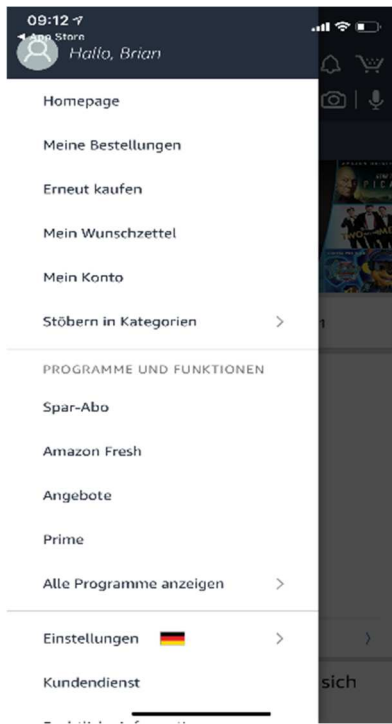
09:12
◀ App Store
Hallo, Brian

Homepage

Meine Bestellungen

Erneut kaufen

Mein Wunschzettel

Mein Konto

Stöbern in Kategorien >

PROGRAMME UND FUNKTIONEN

Spar-Abo

Amazon Fresh

Angebote

Prime

Alle Programme anzeigen >

Einstellungen >

Kundendienst

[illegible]

n

sich